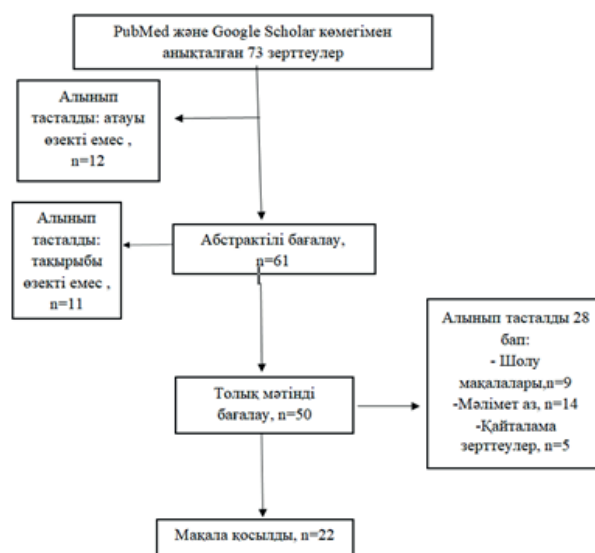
PubMed және Google Scholar көмегімен анықталған 73 зерттеулер

Алынып тасталды: атауы өзекті емес , n=12

Алынып тасталды: тақырыбы өзекті емес , n=11

Абстрактілі бағалау, n=61

Алынып тасталды 28 бап:
- Шолу мақалалары,n=9
-Мәлімет аз, n=14
-Қайталама зерттеулер, n=5

Толық мәтінді бағалау, n=50

Мақала қосылды, n=22